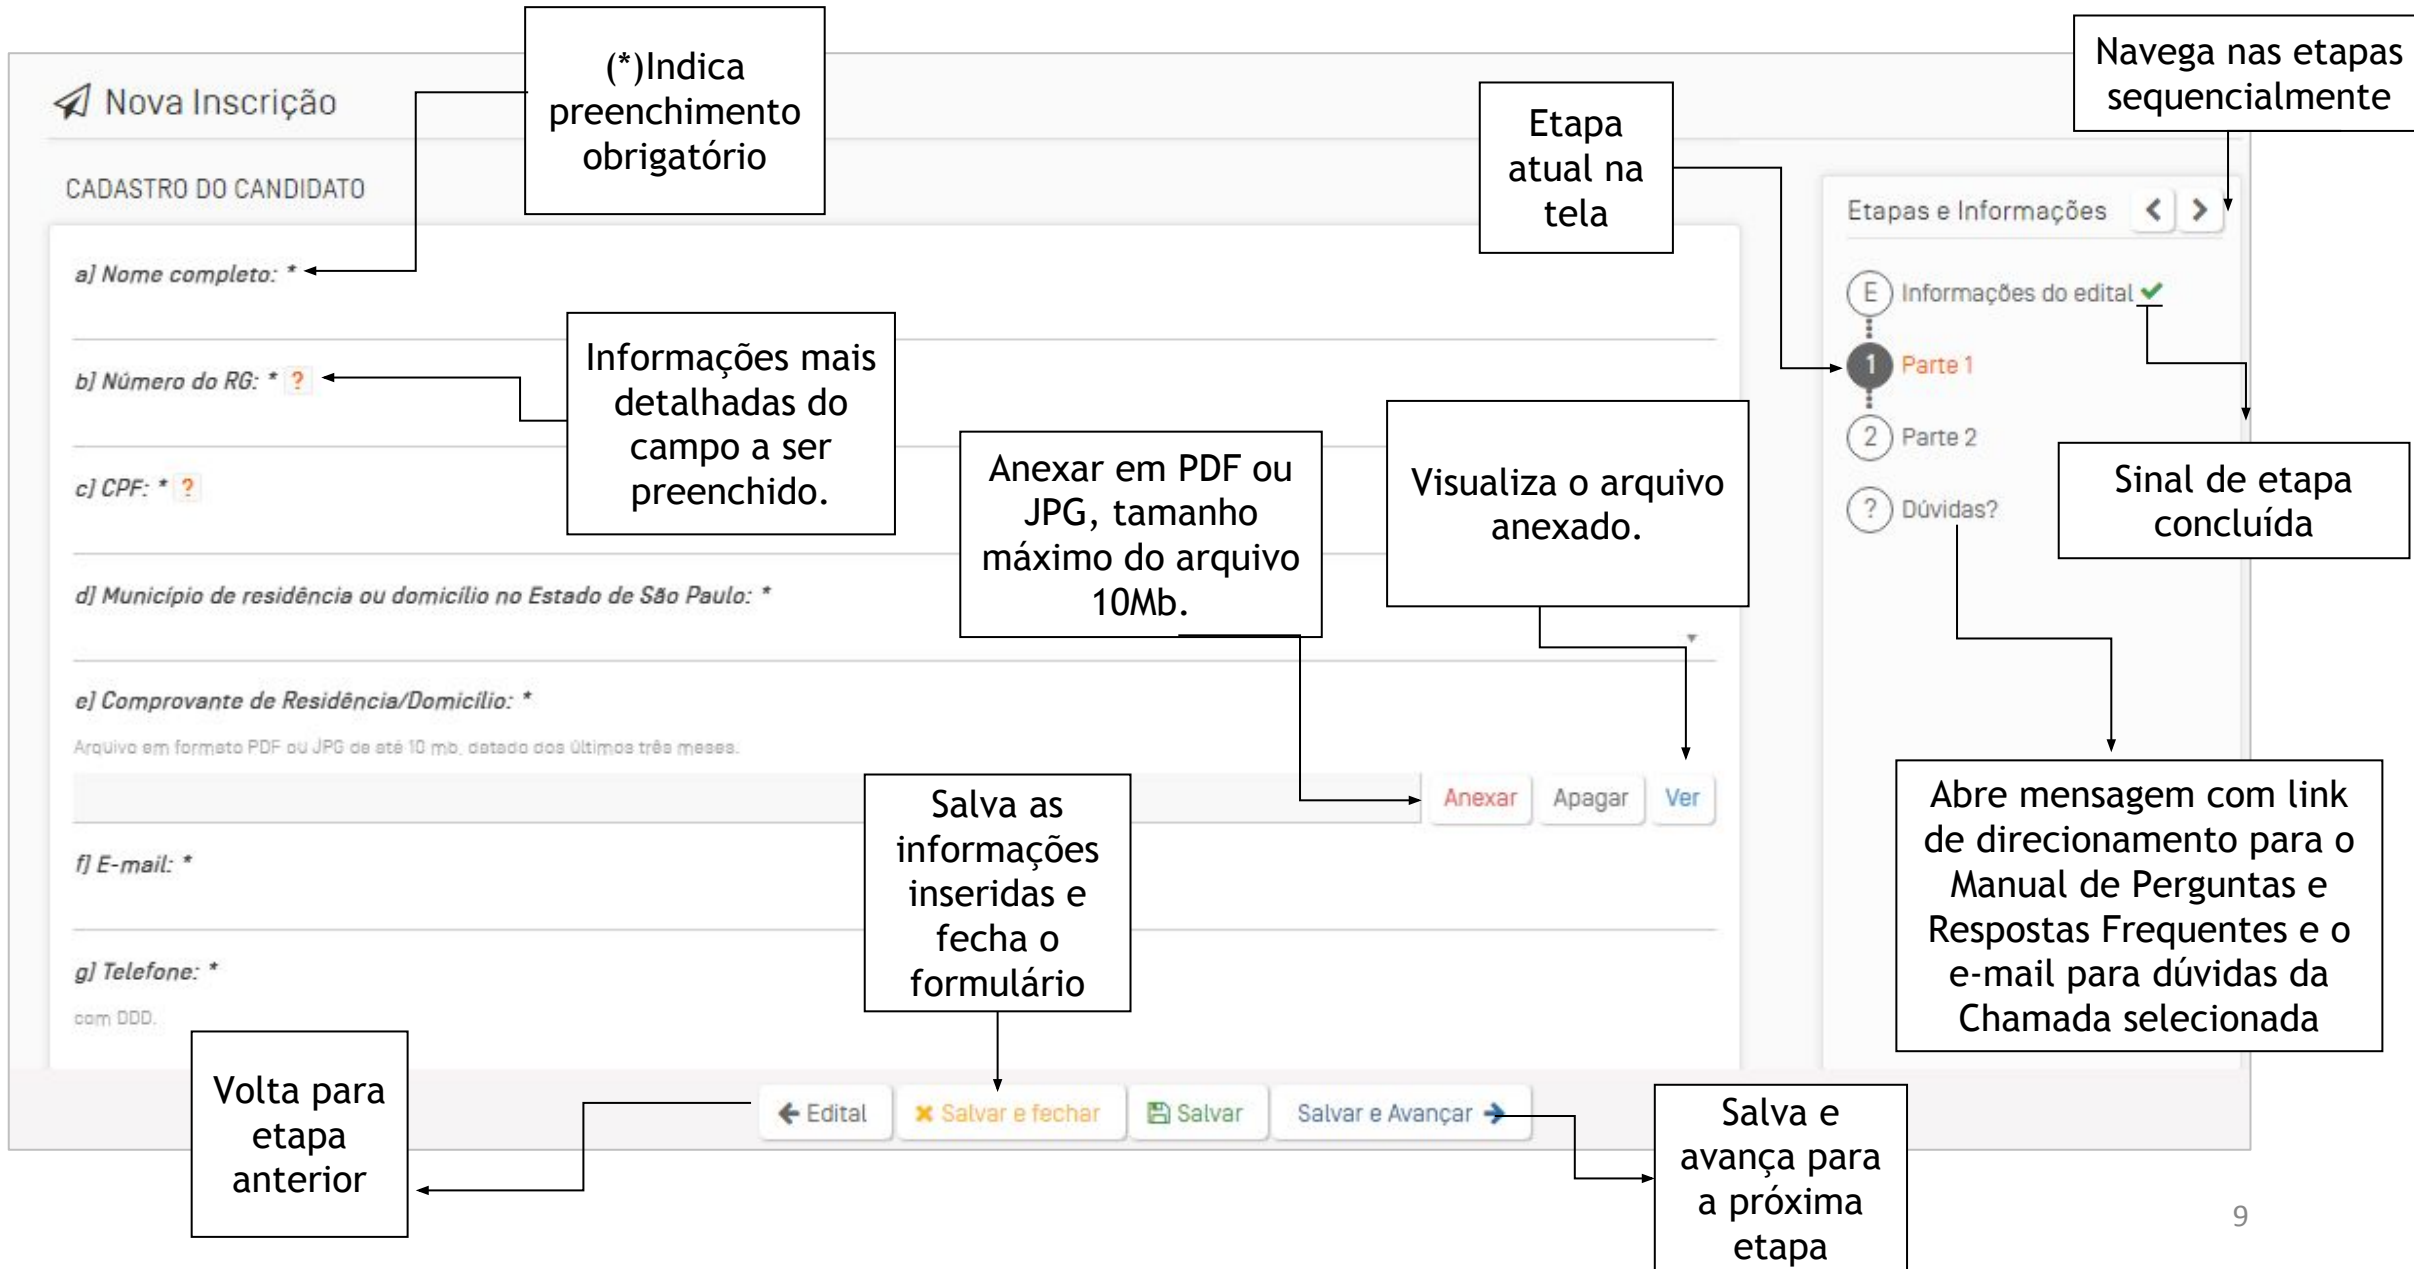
Nova Inscrição

(*)Indica preenchimento obrigatório

Etapa atual na tela

Navega nas etapas sequencialmente

CADASTRO DO CANDIDATO

Etapas e Informações

a] Nome completo: *

E Informações do edital

1 Parte 1

Informações mais detalhadas do campo a ser preenchido.

b] Número do RG: * ?

2 Parte 2

c] CPF: * ?

Anexar em PDF ou JPG, tamanho máximo do arquivo 10Mb.

Visualiza o arquivo anexado.

? Dúvidas?

Sinal de etapa concluída

d] Município de residência ou domicílio no Estado de São Paulo: *

e] Comprovante de Residência/Domicílio: *

Arquivo em formato PDF ou JPG de até 10 mb, datado dos últimos três meses.

Anexar Apagar Ver

Salva as informações inseridas e fecha o formulário

Abre mensagem com link de direcionamento para o Manual de Perguntas e Respostas Frequentes e o e-mail para dúvidas da Chamada selecionada

f] E-mail: *

g] Telefone: *

com DDD.

Volta para etapa anterior

Edital Salvar e fechar Salvar Salvar e Avançar

Salva e avança para a próxima etapa

9